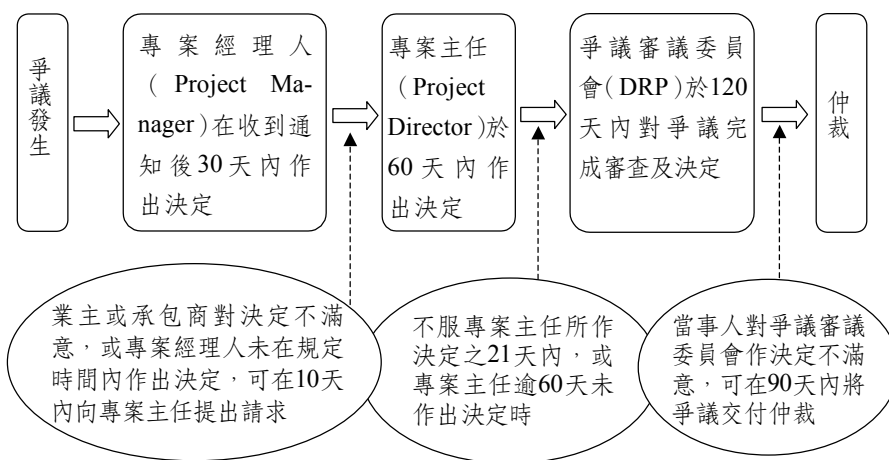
爭議發生

專案經理人（Project Manager）在收到通知後30天內作出決定

專案主任（Project Director）於60天內作出決定

爭議審議委員會（DRP）於120天內對爭議完成審查及決定

仲裁

業主或承包商對決定不滿意，或專案經理人未在規定時間內作出決定，可在10天內向專案主任提出請求

不服專案主任所作決定之21天內，或專案主任逾60天未作出決定時

當事人對爭議審議委員會作決定不滿意，可在90天內將爭議交付仲裁